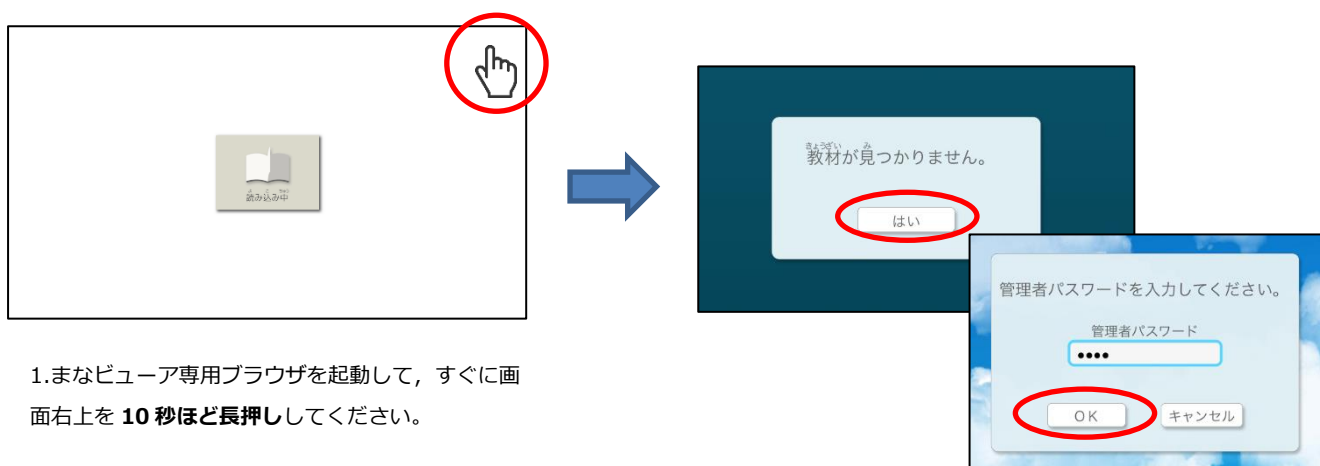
よ こ ちゅう
読み込み中

1.まなビューア専用ブラウザを起動して，すぐに画面右上を **10 秒ほど長押し**してください。

きょうざい み
教材が見つかりません。

はい

管理者パスワードを入力してください。

管理者パスワード

••••

ＯＫ

キャンセル